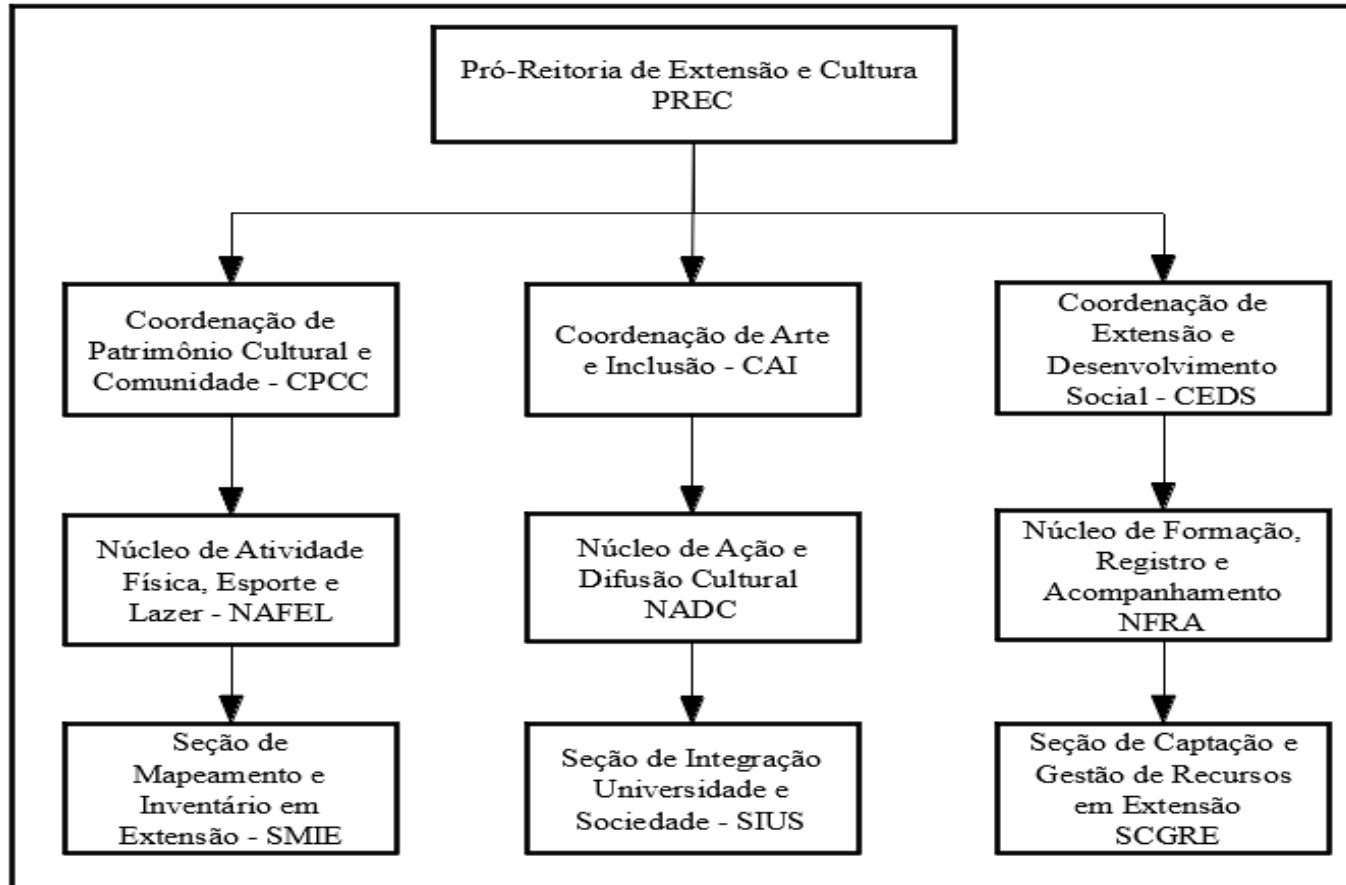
Pró-Reitoria de Extensão e Cultura
PREC

Coordenação de Patrimônio Cultural e Comunidade - CPCC

Núcleo de Atividade Física, Esporte e Lazer - NAFEL

Seção de Mapeamento e Inventário em Extensão - SMIE

Coordenação de Arte e Inclusão - CAI

Núcleo de Ação e Difusão Cultural
NADC

Seção de Integração Universidade e Sociedade - SIUS

Coordenação de Extensão e Desenvolvimento Social - CEDS

Núcleo de Formação, Registro e Acompanhamento
NFRA

Seção de Captação e Gestão de Recursos em Extensão
SCGRE